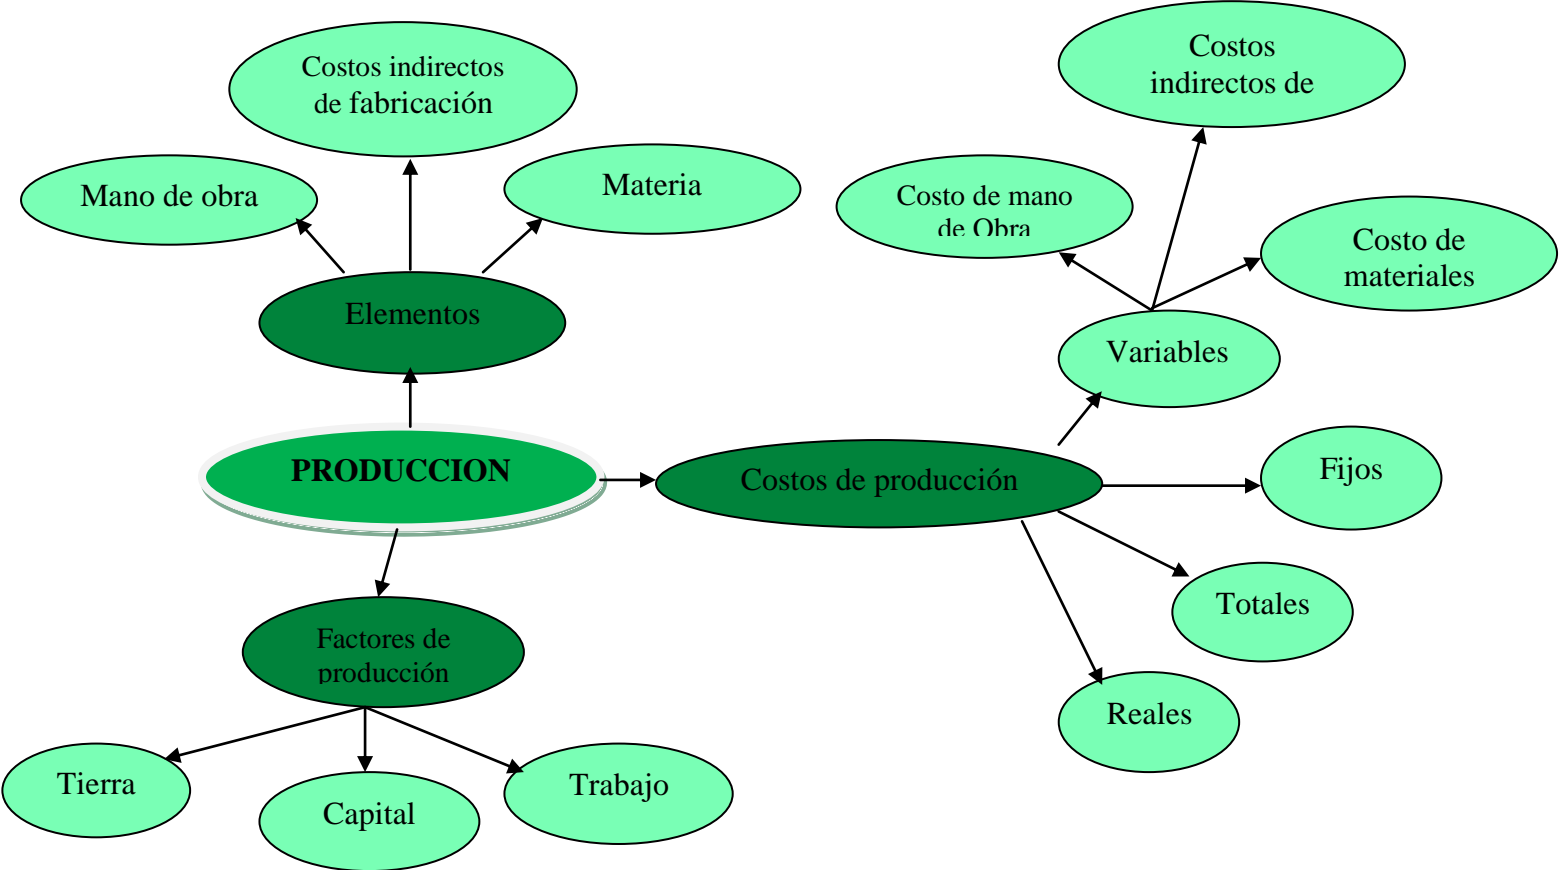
Costos indirectos de fabricación

Mano de obra

Materia

Elementos

PRODUCCION

Factores de producción

Tierra

Capital

Trabajo

Costos indirectos de

Costo de mano de Obra

Costo de materiales

Variables

Costos de producción

Fijos

Totales

Reales